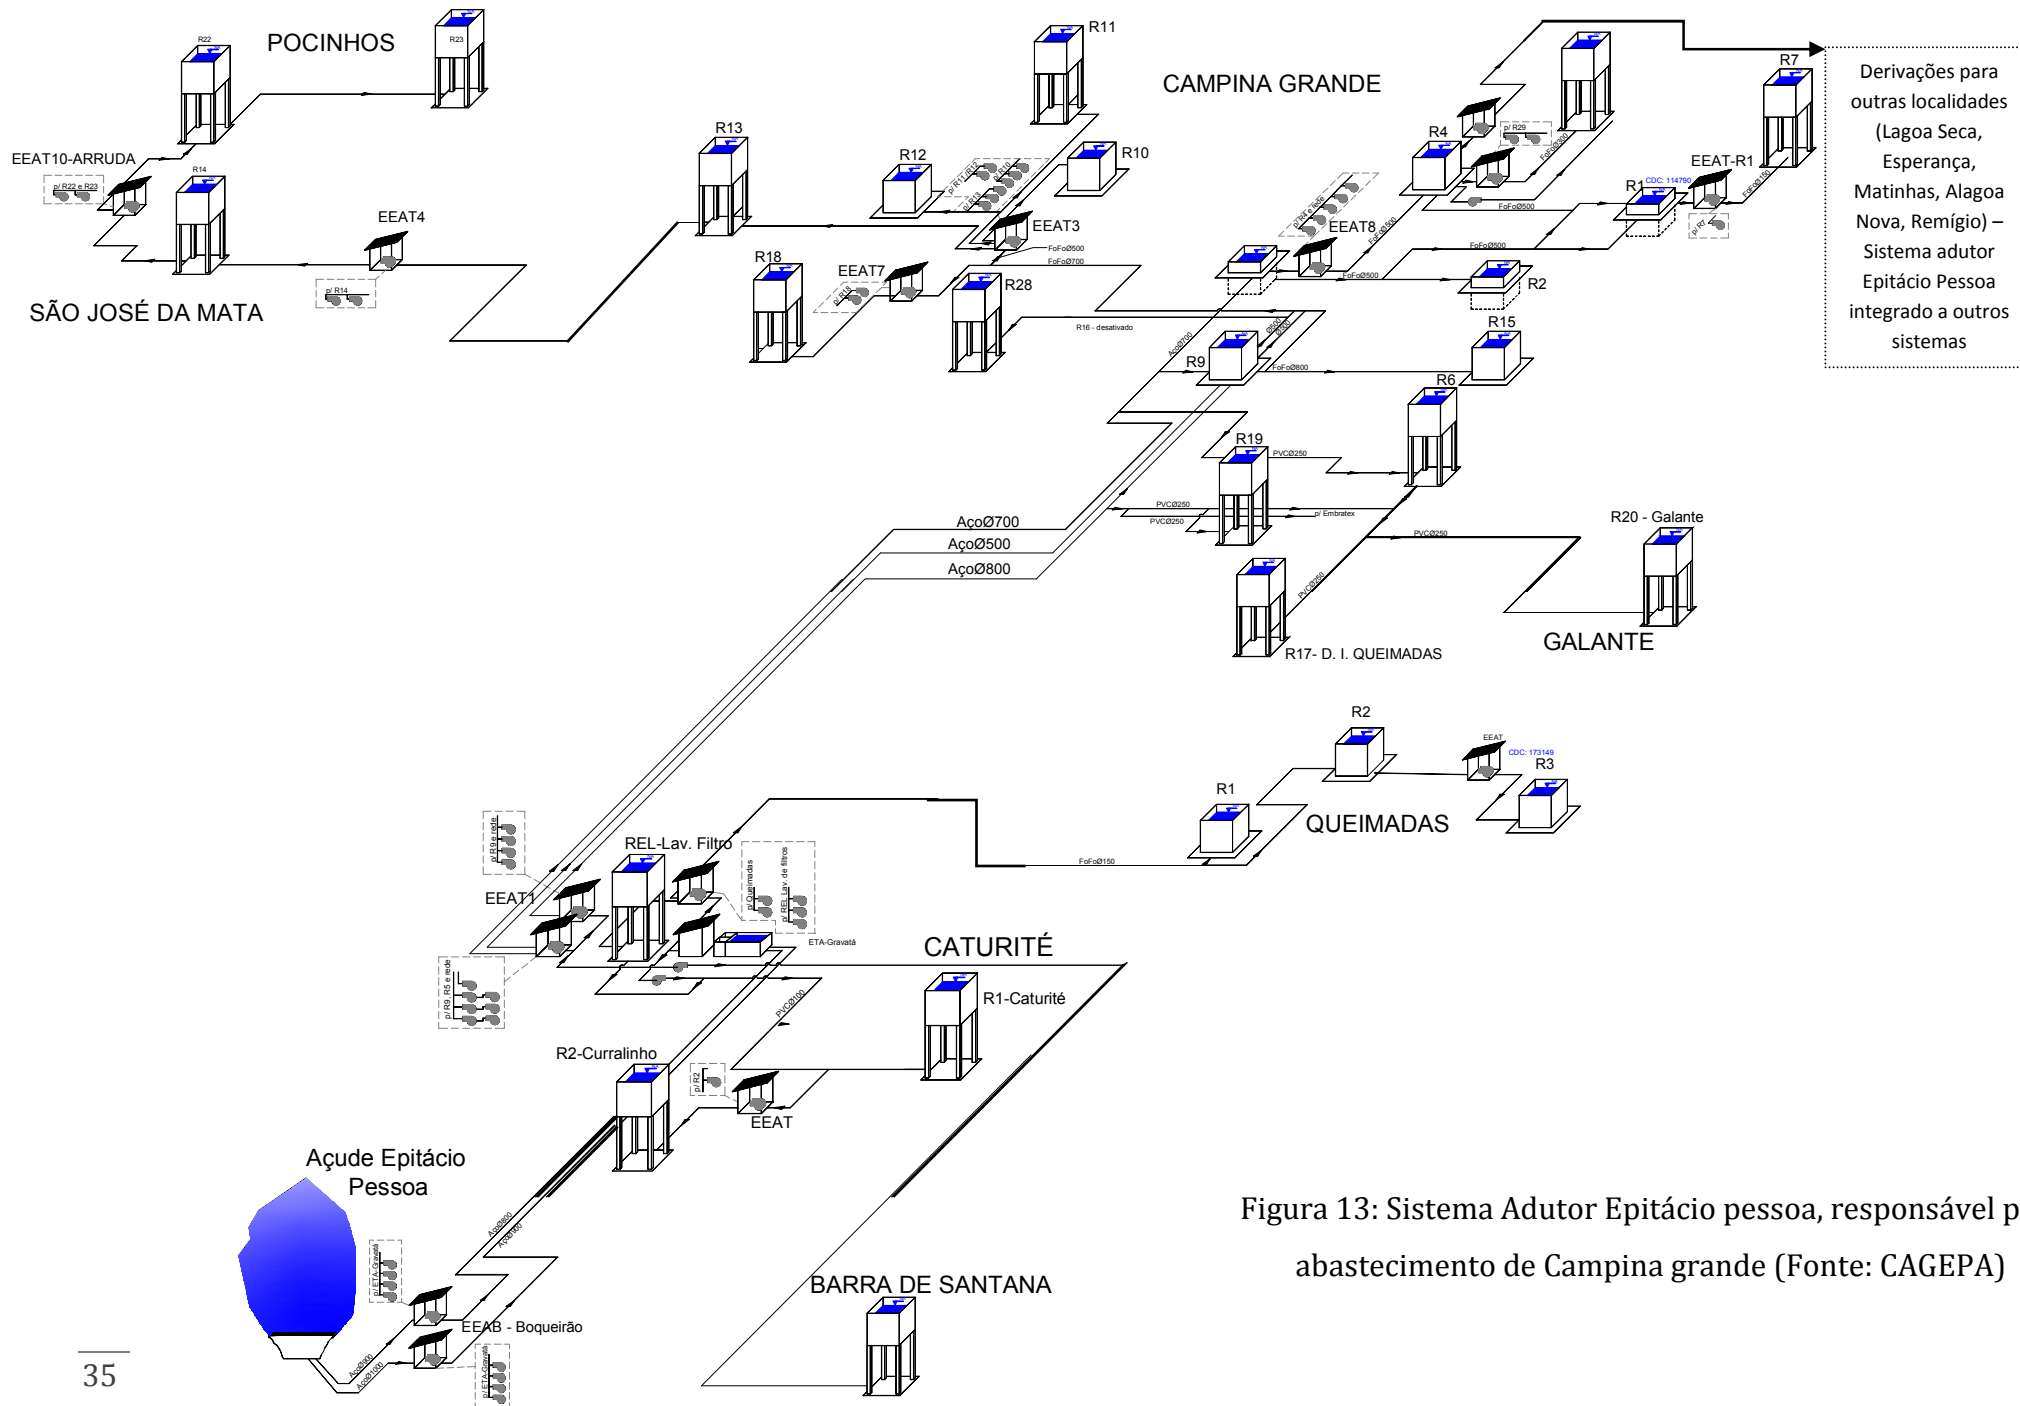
POCINHOS

R22

R23

R11

CAMPINA GRANDE

R7

Derivações para outras localidades (Lagoa Seca, Esperança, Matinhas, Alagoa Nova, Remígio) – Sistema adutor Epitácio Pessoa integrado a outros sistemas

EEAT10-ARRUDA

p/ R22 e R23

R14

R13

R12

R10

R4

p/ R29

EEAT-R1

R1

CDC: 114790

FoFoØ500

FoFoØ150

p/ R7

EEAT4

EEAT3

FoFoØ500

FoFoØ700

EEAT8

FoFoØ500

R2

p/ R14

R18

EEAT7

R28

SÃO JOSÉ DA MATA

R16 - desativado

R15

R9

FoFoØ800

AçoØ700

R6

R19

PVCØ250

PVCØ250

PVCØ250

p/ Embratex

AçoØ700

AçoØ500

AçoØ800

R20 - Galante

PVCØ250

PVCØ250

R17- D. I. QUEIMADAS

GALANTE

R2

EEAT

CDC: 173149

R3

R1

QUEIMADAS

FoFoØ150

REL-Lav. Filtro

EEAT1

p/ R9 e rede

p/ Queimadas

p/ REL-Lav. de filtros

ETA-Gravatá

CATURITÉ

p/ R9, R5 e rede

R1-Caturité

PVCØ100

R2-Curralinho

p/ R2

EEAT

Açude Epitácio Pessoa

p/ ETA-Gravatá

EEAB - Boqueirão

p/ ETA-Gravatá

BARRA DE SANTANA

Figura 13: Sistema Adutor Epitácio pessoa, responsável p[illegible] abastecimento de Campina grande (Fonte: CAGEPA)

35